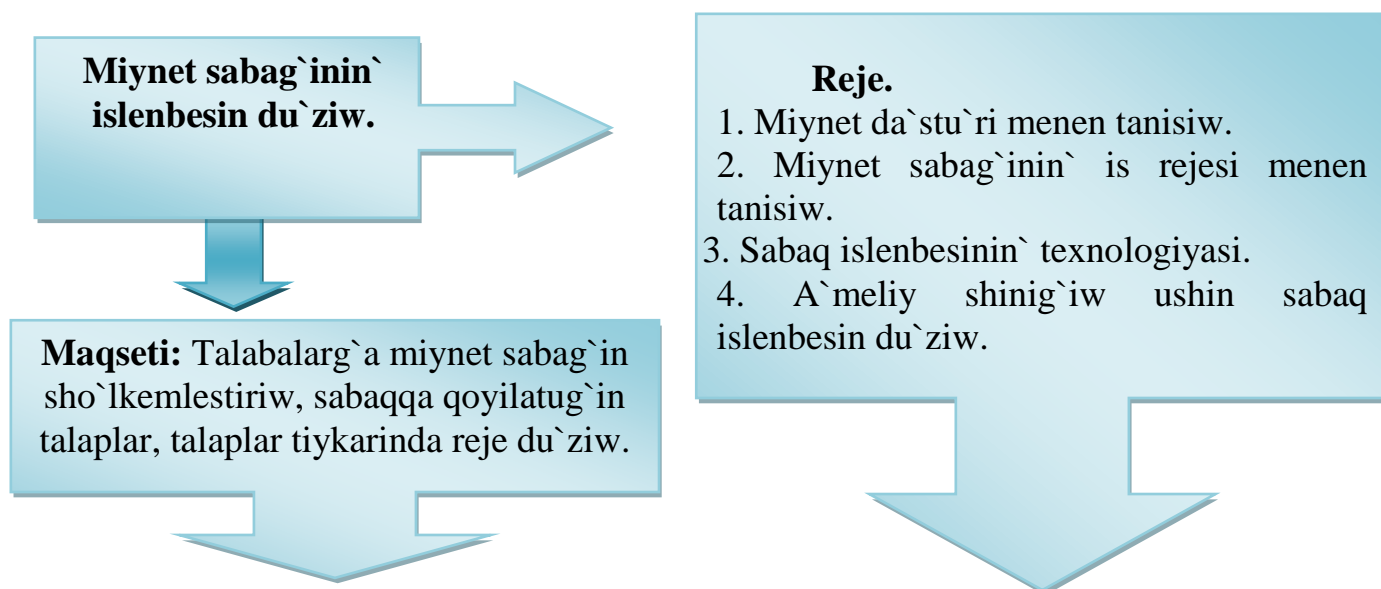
Miynet sabag`inin` islenbesin du`ziw.

Maqseti: Talabalarg`a miynet sabag`in sho`lkemlestiriw, sabaqqa qoyilatug`in talaplar, talaplar tiykarinda reje du`ziw.

Reje.
1. Miynet da`stu`ri menen tanisiw.
2. Miynet sabag`inin` is rejesi menen tanisiw.
3. Sabaq islenbesinin` texnologiyasi.
4. A`meliy shinig`iw ushin sabaq islenbesin du`ziw.